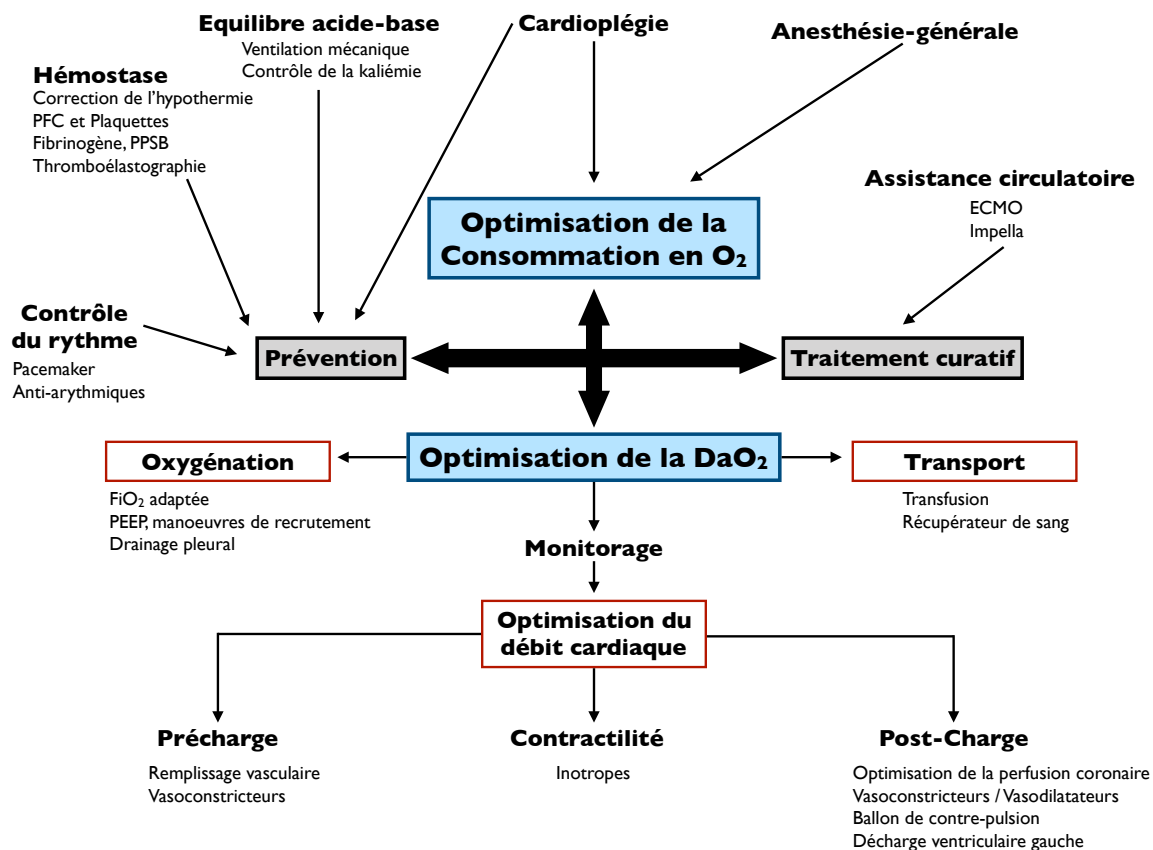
Equilibre acide-base
Ventilation mécanique
Contrôle de la kaliémie

Cardioplégie

Anesthésie-générale

Hémostase
Correction de l'hypothermie
PFC et Plaquettes
Fibrinogène, PPSB
Thromboélastographie

Optimisation de la Consommation en $O_2$

Assistance circulatoire
ECMO
Impella

Contrôle du rythme
Pacemaker
Anti-arythmiques

Prévention

Traitement curatif

Oxygénation
$FiO_2$ adaptée
PEEP, manoeuvres de recrutement
Drainage pleural

Optimisation de la $DaO_2$

Transport
Transfusion
Récupérateur de sang

Monitorage

Optimisation du débit cardiaque

Précharge
Remplissage vasculaire
Vasoconstricteurs

Contractilité
Inotropes

Post-Charge
Optimisation de la perfusion coronaire
Vasoconstricteurs / Vasodilatateurs
Ballon de contre-pulsion
Décharge ventriculaire gauche